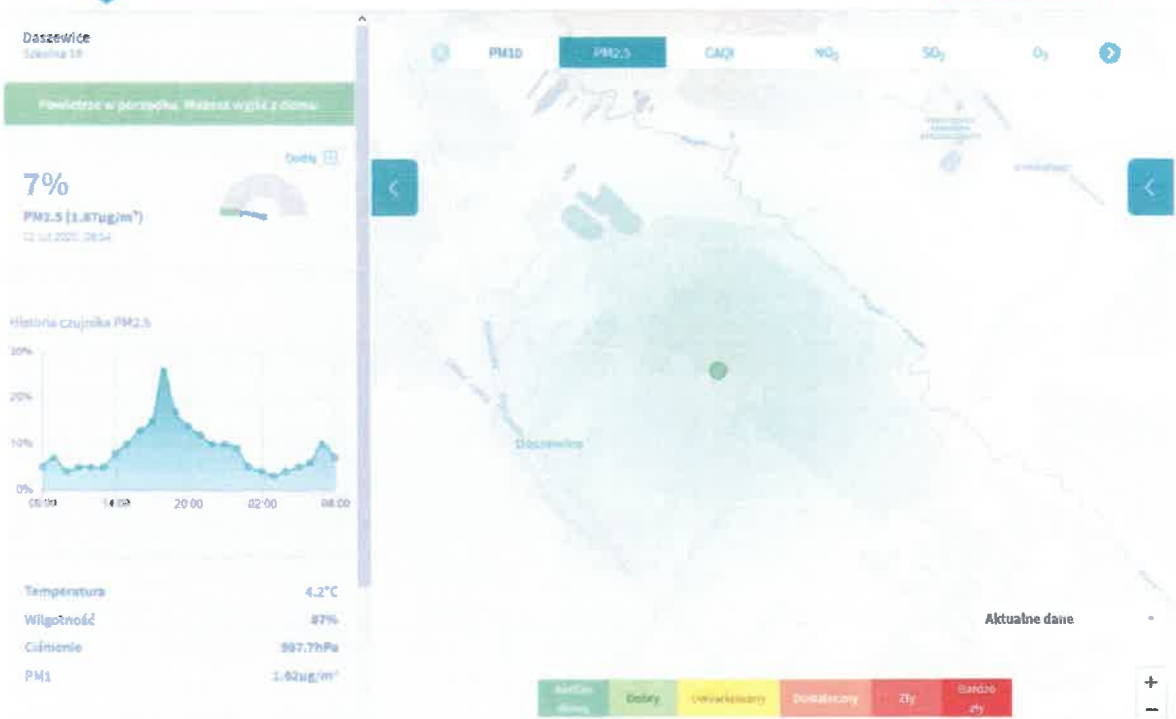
Daszewice
Szkolna 19

Powietrze w porządku. Możesz wyjść z domu.

Dodaj

7%
PM2.5 (1.67ug/m³)
12 lut 2020, 08:54

Historia czujnika PM2.5

30%
20%
10%
0%
08:00 14:00 20:00 02:00 08:00

Temperatura 4.2°C
Wilgotność 87%
Ciśnienie 997.7hPa
PM1 1.62ug/m³

PM10 PM2.5 CAQI $NO_2$ $SO_2$ $O_3$

Daszewice

Aktualne dane

Bardzo dobry | Dobry | Umiarkowany | Dostateczny | Zły | Bardzo zły

+
−